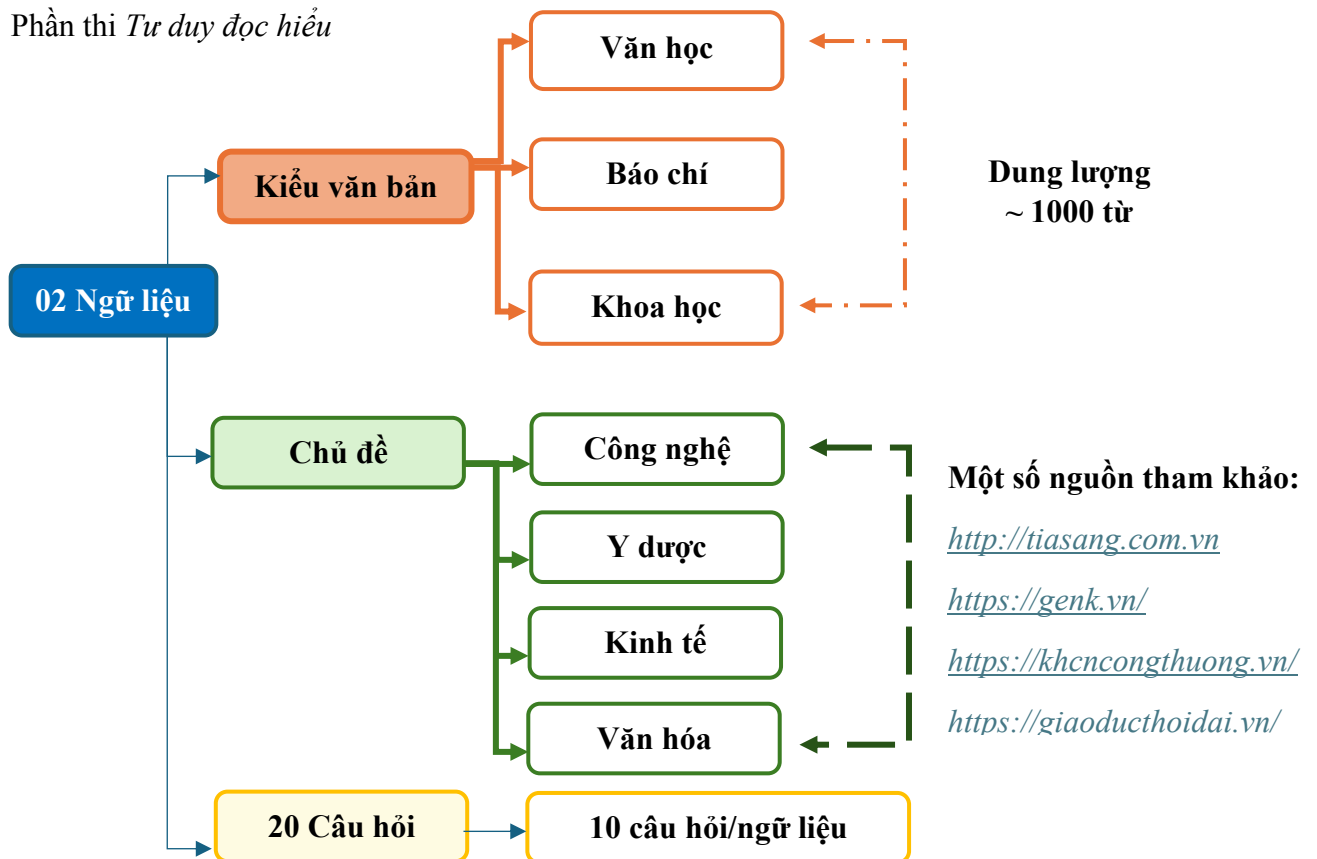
Phần thi *Tư duy đọc hiểu*

02 Ngữ liệu

Kiểu văn bản

Văn học

Báo chí

Khoa học

Dung lượng ~ 1000 từ

Chủ đề

Công nghệ

Y dược

Kinh tế

Văn hóa

Một số nguồn tham khảo:

http://tiasang.com.vn

https://genk.vn/

https://khcncongthuong.vn/

https://giaoducthoidai.vn/

20 Câu hỏi

10 câu hỏi/ngữ liệu